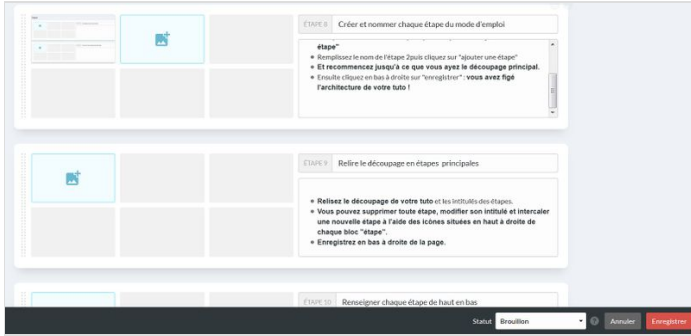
ÉTAPE 8 Créer et nommer chaque étape du mode d'emploi

étape"

Remplissez le nom de l'étape 2puis cliquez sur "ajouter une étape"

Et recommencez jusqu'à ce que vous ayez le découpage principal.

Ensuite cliquez en bas à droite sur "enregistrer" : vous avez figé l'architecture de votre tuto !

ÉTAPE 9 Relire le découpage en étapes principales

Relisez le découpage de votre tuto et les intitulés des étapes.

Vous pouvez supprimer toute étape, modifier son intitulé et intercaler une nouvelle étape à l'aide des icônes situées en haut à droite de chaque bloc "étape".

Enregistrez en bas à droite de la page.

ÉTAPE 10 Renseigner chaque étape de haut en bas

Statut Brouillon ? Annuler Enregistrer